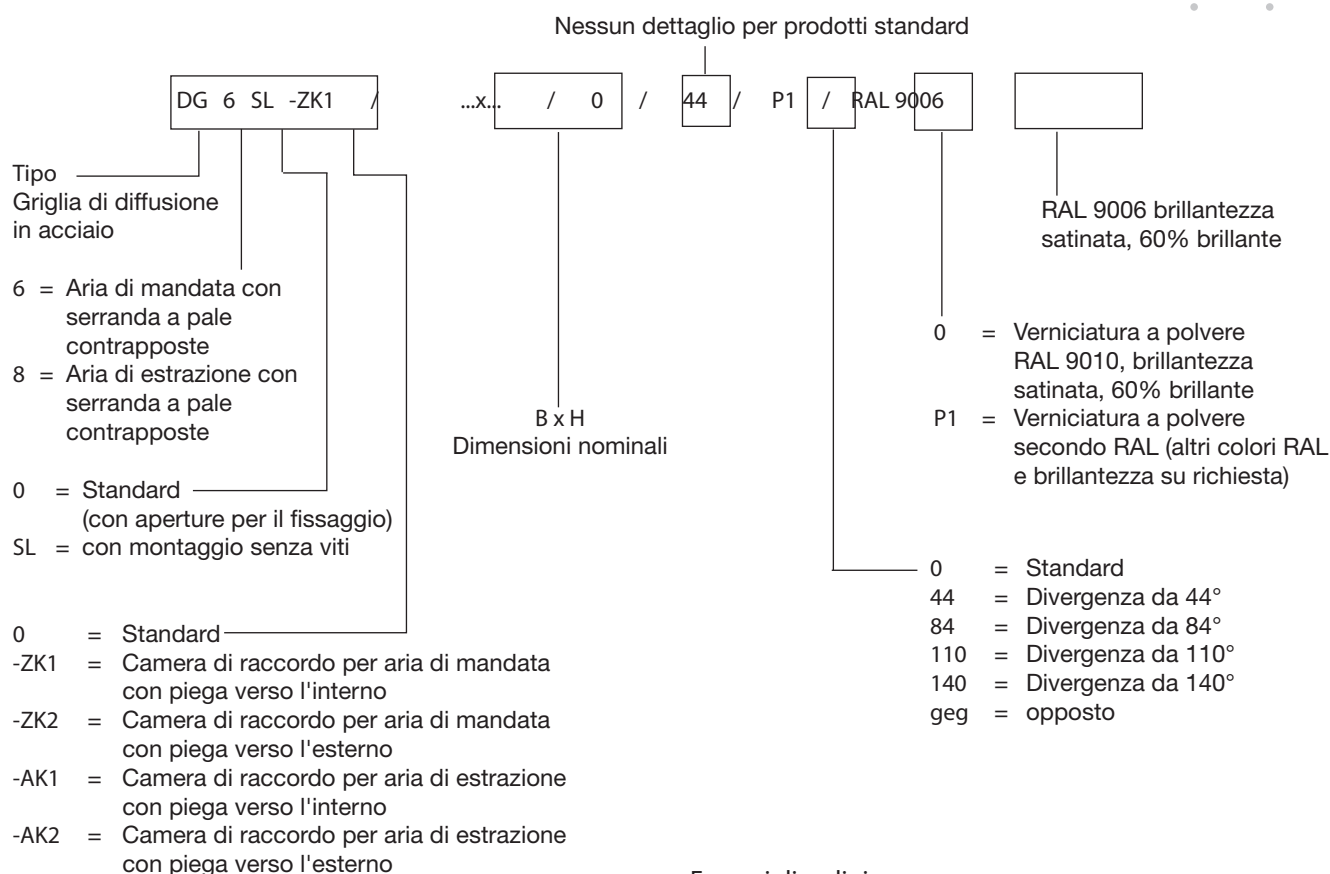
Nessun dettaglio per prodotti standard

DG 6 SL -ZK1 / ...x... / 0 / 44 / P1 / RAL 9006

Tipo
Griglia di diffusione in acciaio

6 = Aria di mandata con serranda a pale contrapposte
8 = Aria di estrazione con serranda a pale contrapposte

0 = Standard (con aperture per il fissaggio)
SL = con montaggio senza viti

0 = Standard
-ZK1 = Camera di raccordo per aria di mandata con piega verso l'interno
-ZK2 = Camera di raccordo per aria di mandata con piega verso l'esterno
-AK1 = Camera di raccordo per aria di estrazione con piega verso l'interno
-AK2 = Camera di raccordo per aria di estrazione con piega verso l'esterno

B x H
Dimensioni nominali

RAL 9006 brillantezza satinata, 60% brillante

0 = Verniciatura a polvere RAL 9010, brillantezza satinata, 60% brillante
P1 = Verniciatura a polvere secondo RAL (altri colori RAL e brillantezza su richiesta)

0 = Standard
44 = Divergenza da 44°
84 = Divergenza da 84°
110 = Divergenza da 110°
140 = Divergenza da 140°
geg = opposto

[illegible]